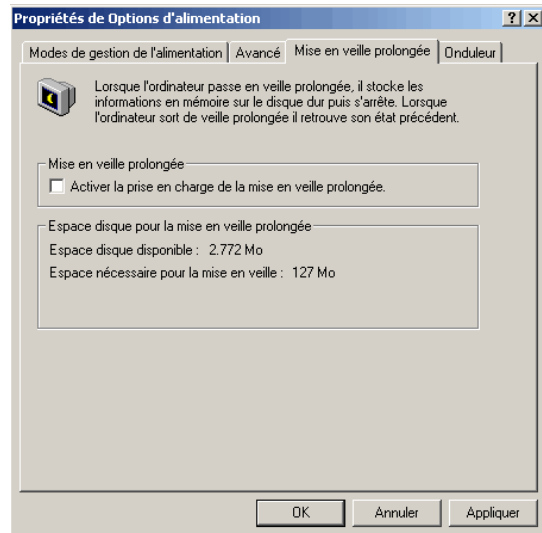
Propriétés de Options d'alimentation

?
X

Modes de gestion de l'alimentation | Avancé | Mise en veille prolongée | Onduleur

Lorsque l'ordinateur passe en veille prolongée, il stocke les informations en mémoire sur le disque dur puis s'arrête. Lorsque l'ordinateur sort de veille prolongée il retrouve son état précédent.

Mise en veille prolongée

Activer la prise en charge de la mise en veille prolongée.

Espace disque pour la mise en veille prolongée

Espace disque disponible : 2.772 Mo

Espace nécessaire pour la mise en veille : 127 Mo

OK

Annuler

Appliquer